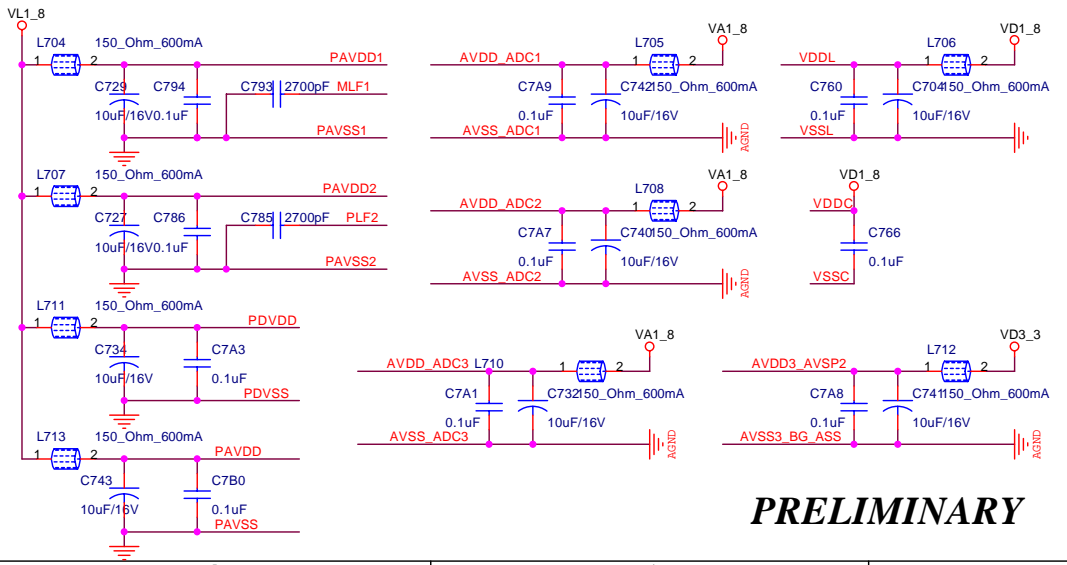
VL1_8

L704 150_Ohm_600mA
1 2
PAVDD1
C729 C794
C793 2700pF MLF1
10uF/16V 0.1uF
PAVSS1

L707 150_Ohm_600mA
1 2
PAVDD2
C727 C786
C785 2700pF PLF2
10uF/16V 0.1uF
PAVSS2

L711 150_Ohm_600mA
1 2
PDVDD
C734 C7A3
10uF/16V 0.1uF
PDVSS

L713 150_Ohm_600mA
1 2
PAVDD
C743 C7B0
10uF/16V 0.1uF
PAVSS

VA1_8
AVDD_ADC1 L705
1 2
C7A9 C742 150_Ohm_600mA
0.1uF 10uF/16V
AVSS_ADC1 AGND

VA1_8
AVDD_ADC2 L708
1 2
C7A7 C740 150_Ohm_600mA
0.1uF 10uF/16V
AVSS_ADC2 AGND

VA1_8
AVDD_ADC3 L710
1 2
C7A1 C732 150_Ohm_600mA
0.1uF 10uF/16V
AVSS_ADC3 AGND

VD1_8
VDDL L706
1 2
C760 C704 150_Ohm_600mA
0.1uF 10uF/16V
VSSL

VD1_8
VDDC
C766
0.1uF
VSSC

VD3_3
AVDD3_AVSP2 L712
1 2
C7A8 C741 150_Ohm_600mA
0.1uF 10uF/16V
AVSS3_BG_ASS AGND

PRELIMINARY